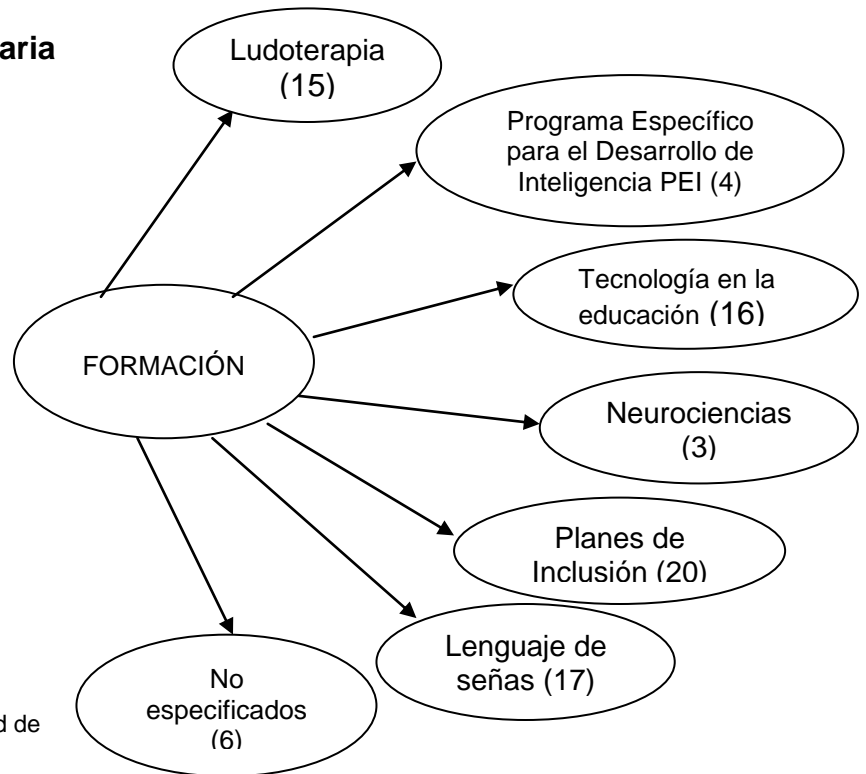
aria

Ludoterapia (15)

Programa Específico para el Desarrollo de Inteligencia PEI (4)

Tecnología en la educación (16)

FORMACIÓN

Neurociencias (3)

Planes de Inclusión (20)

Lenguaje de señas (17)

No especificados (6)

d de